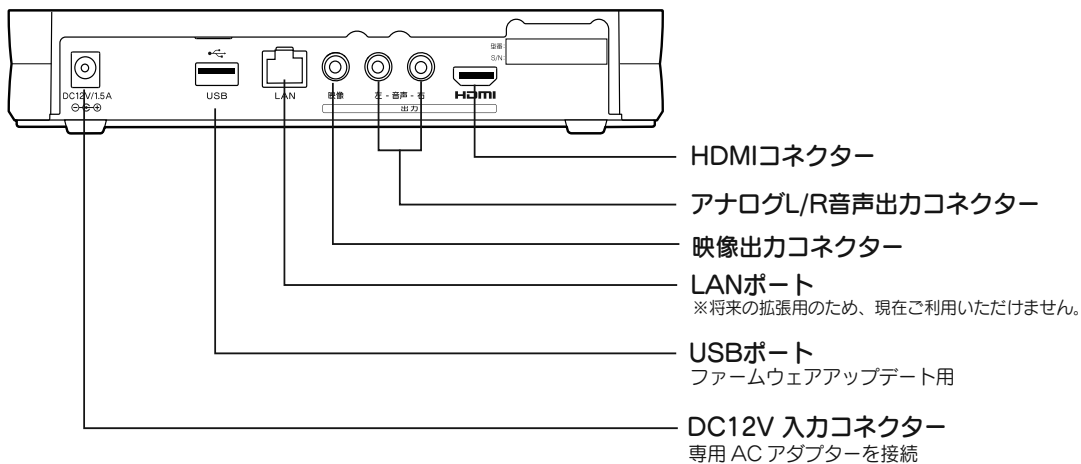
DC12V/1.5A

USB

LAN

映像

左 - 音声 - 右

出力

HDMI

型番

S/N

HDMIコネクター

アナログL/R音声出力コネクター

映像出力コネクター

LANポート
※将来の拡張用のため、現在ご利用いただけません。

USBポート
ファームウェアアップデート用

DC12V 入力コネクター
専用 AC アダプターを接続